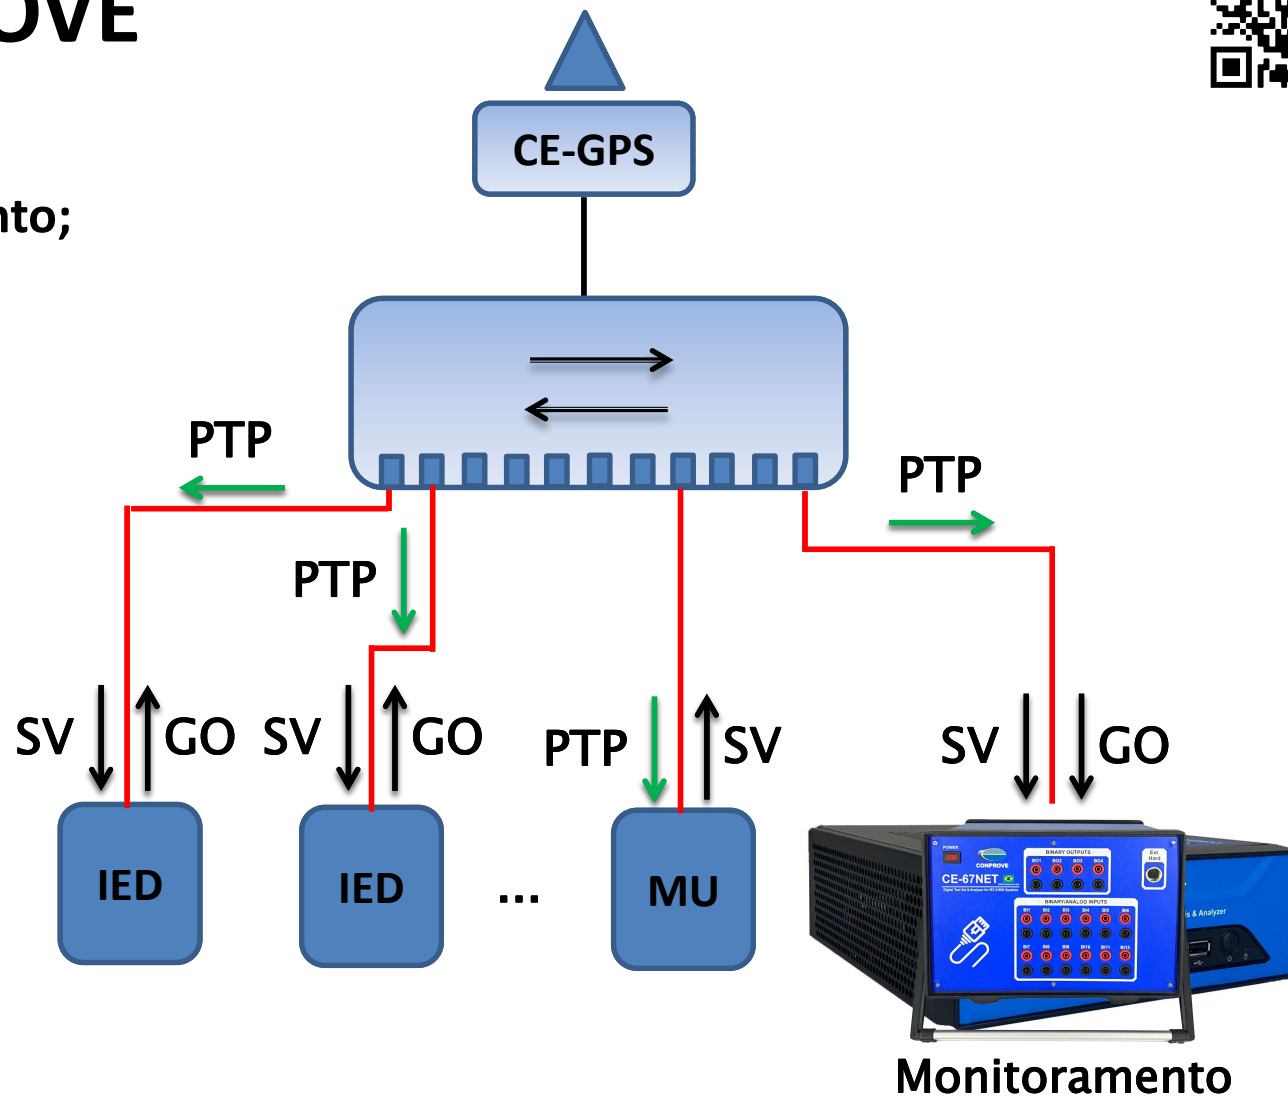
OVE

nto;

CE-GPS

PTP

PTP

PTP

SV GO SV GO PTP SV SV GO

IED IED ... MU

POWER
CONPROVE
CE-67NET
BINARY OUTPUTS
BO1 BO2 BO3 BO4
Ext Hard
BINARY/ANALOG INPUTS
BI1 BI2 BI3 BI4 BI5 BI6
BI7 BI8 BI9 BI10 BI11 BI12
s & Analyzer

Monitoramento